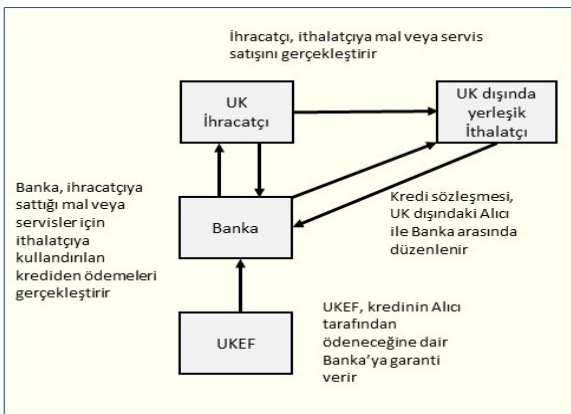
İhracatçı, ithalatçıya mal veya servis satışını gerçekleştirir

UK İhracatçı

UK dışında yerleşik İthalatçı

Banka, ihracatçıya sattığı mal veya servisler için ithalatçıya kullandırılan krediden ödemeleri gerçekleştirir

Banka

Kredi sözleşmesi, UK dışındaki Alıcı ile Banka arasında düzenlenir

UKEF, kredinin Alıcı tarafından ödeneceğine dair Banka'ya garanti verir

UKEF